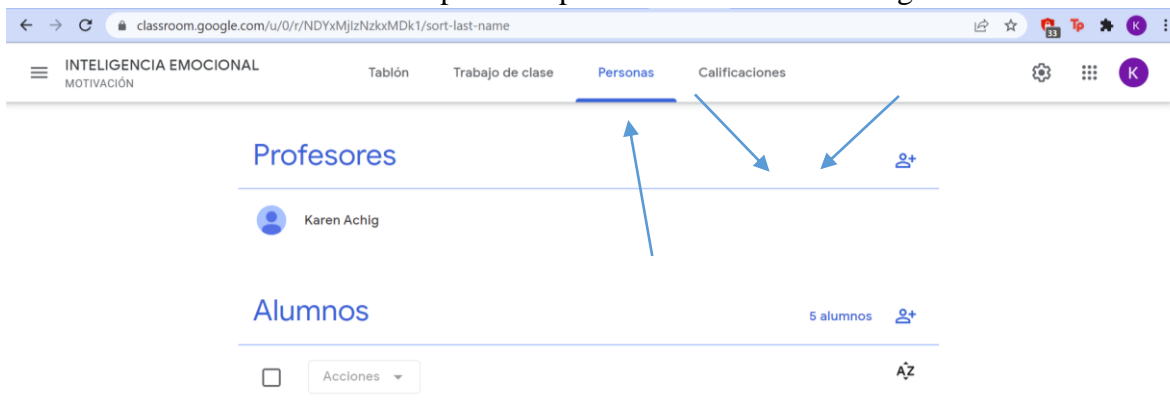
classroom.google.com/u/0/r/NDYxMjIzNzkxMDk1/sort-last-name

33 Tp K

INTELIGENCIA EMOCIONAL
MOTIVACIÓN

Tablón Trabajo de clase Personas Calificaciones

K

Profesores

Karen Achig

Alumnos

5 alumnos

Acciones

AZ